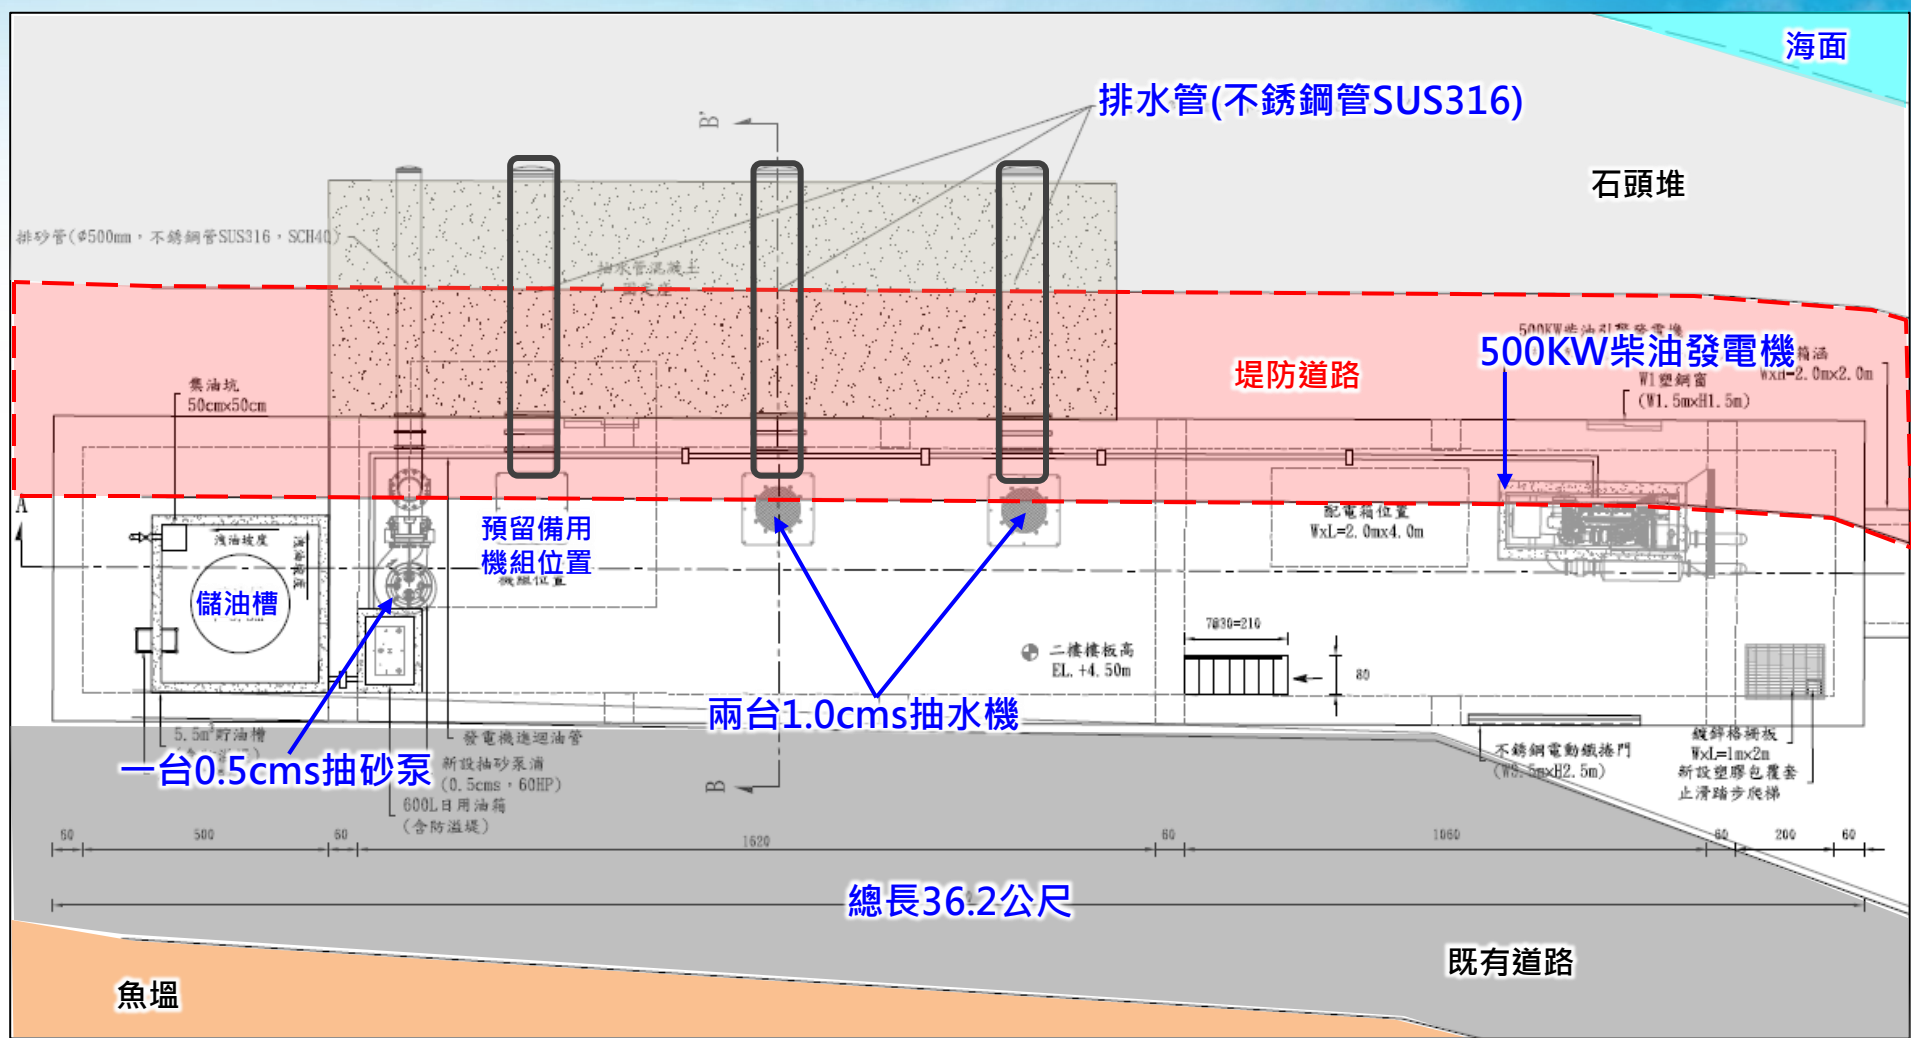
海面

排水管(不銹鋼管SUS316)

B'

石頭堆

排砂管(Φ500mm，不銹鋼管SUS316，SCH40)

排水管混凝土
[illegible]

500KW柴油引擎發電機

500KW柴油發電機

堤防道路

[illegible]箱涵
Wxd=2.0mx2.0m

W1塑鋼窗
(W1.5mxH1.5m)

集油坑
50cmx50cm

A

淺油坡度

儲油槽

預留備用
機組位置

機組位置

配電箱位置
WxL=2.0mx4.0m

7@30=210

二樓樓板高
EL.+4.50m

80

兩台1.0cms抽水機

5.5m³貯油槽
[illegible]

一台0.5cms抽砂泵

發電機進迴油管

新設抽砂泵浦
(0.5cms，60HP)

600L日用油箱
(含防溢堤)

B

不銹鋼電動鐵捲門
(W3.5mxH2.5m)

鍍鋅格柵板
WxL=1mx2m

新設塑膠包覆套
止滑踏步爬梯

60 500 60 1620 60 1060 60 200 60

總長36.2公尺

既有道路

魚塭